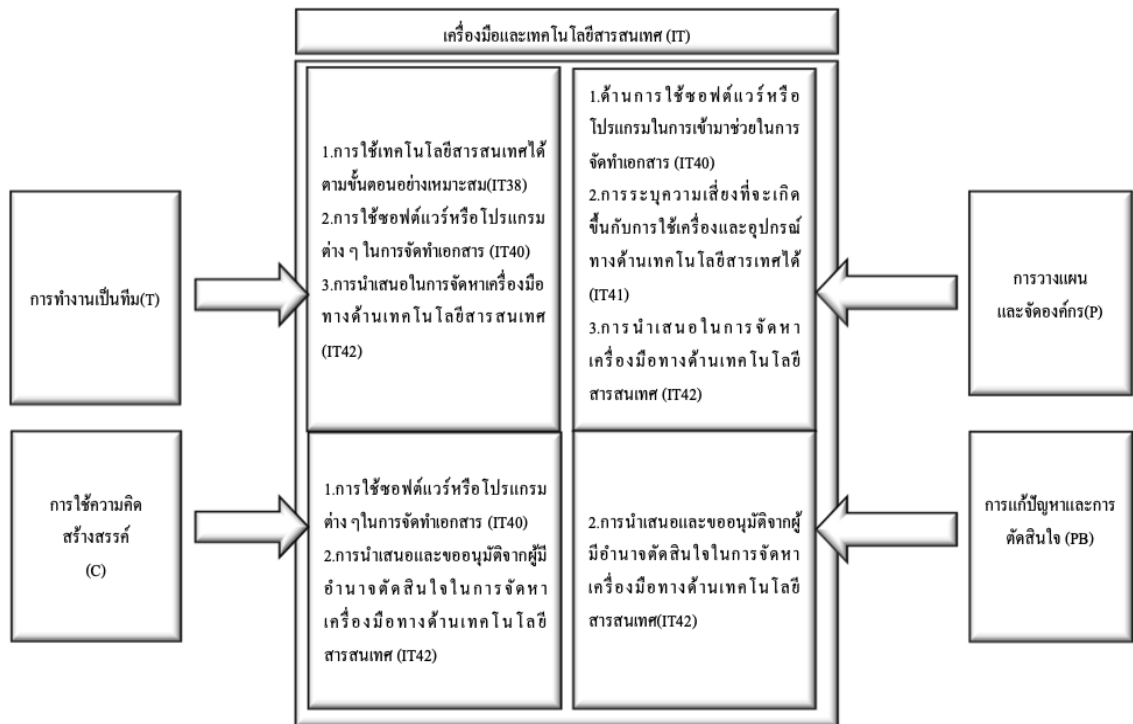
เครื่องมือและเทคโนโลยีสารสนเทศ (IT)

การทำงานเป็นทีม(T)

1.การใช้เทคโนโลยีสารสนเทศได้ตามขั้นตอนอย่างเหมาะสม(IT38)
2.การใช้ซอฟต์แวร์หรือโปรแกรมต่าง ๆ ในการจัดทำเอกสาร (IT40)
3.การนำเสนอในการจัดหาเครื่องมือทางด้านเทคโนโลยีสารสนเทศ (IT42)

1.ด้านการใช้ซอฟต์แวร์หรือโปรแกรมในการเข้ามาช่วยในการจัดทำเอกสาร (IT40)
2.การระบุความเสี่ยงที่จะเกิดขึ้นกับการใช้เครื่องและอุปกรณ์ทางด้านเทคโนโลยีสารเทศได้ (IT41)
3.การนำเสนอในการจัดหาเครื่องมือทางด้านเทคโนโลยีสารสนเทศ (IT42)

การวางแผน และจัดองค์กร(P)

การใช้ความคิดสร้างสรรค์ (C)

1.การใช้ซอฟต์แวร์หรือโปรแกรมต่าง ๆในการจัดทำเอกสาร (IT40)
2.การนำเสนอและขออนุมัติจากผู้มีอำนาจตัดสินใจในการจัดหาเครื่องมือทางด้านเทคโนโลยีสารสนเทศ (IT42)

2.การนำเสนอและขออนุมัติจากผู้มีอำนาจตัดสินใจในการจัดหาเครื่องมือทางด้านเทคโนโลยีสารสนเทศ(IT42)

การแก้ปัญหาและการตัดสินใจ (PB)